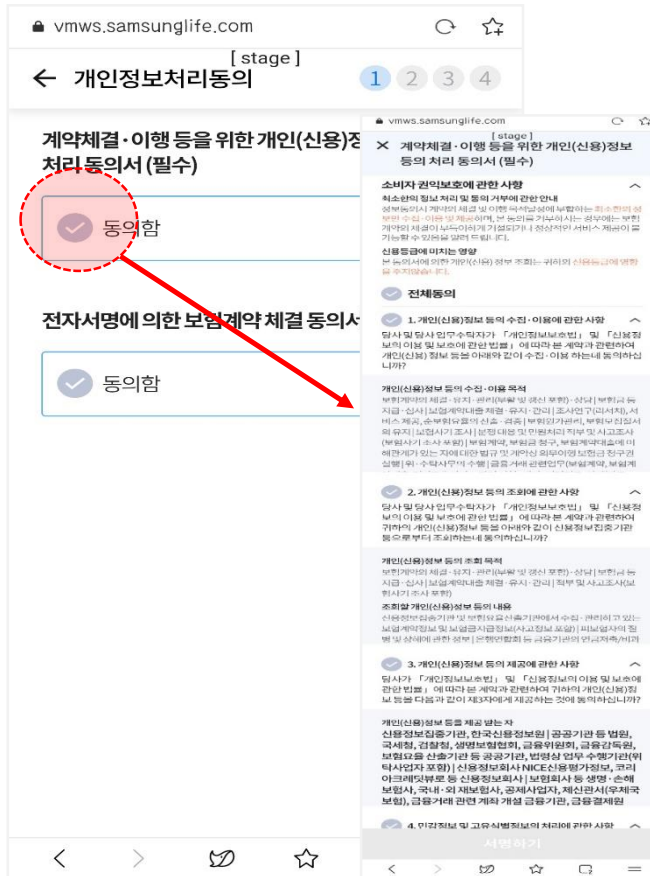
vmws.samsunglife.com

[ stage ]

개인정보처리동의

1 2 3 4

계약체결·이행 등을 위한 개인(신용)정 처리 동의서 (필수)

동의함

전자서명에 의한 보험계약 체결 동의서

동의함

vmws.samsunglife.com

[ stage ]

계약체결·이행 등을 위한 개인(신용)정보 등의 처리 동의서 (필수)

소비자 권익보호에 관한 사항

최소한의 정보처리 및 동의 거부에 관한 안내

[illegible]

신용등급에 미치는 영향

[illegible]

전체동의

1. 개인(신용)정보 등의 수집·이용에 관한 사항

당사 및 당사 업무수탁자가 「개인정보보호법」 및 「신용정보의 이용 및 보호에 관한 법률」에 따라 본 계약과 관련하여 개인(신용)정보 등을 아래와 같이 수집·이용 하는데 동의하십니까?

개인(신용)정보 등의 수집·이용 목적

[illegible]

2. 개인(신용)정보 등의 조회에 관한 사항

당사 및 당사 업무수탁자가 「개인정보보호법」 및 「신용정보의 이용 및 보호에 관한 법률」에 따라 본 계약과 관련하여 귀하의 개인(신용)정보 등을 아래와 같이 신용정보집중기관 등으로부터 조회하는데 동의하십니까?

개인(신용)정보 등의 조회 목적

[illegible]

조회할 개인(신용)정보 등의 내용

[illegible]

3. 개인(신용)정보 등의 제공에 관한 사항

당사가 「개인정보보호법」 및 「신용정보의 이용 및 보호에 관한 법률」에 따라 본 계약과 관련하여 귀하의 개인(신용)정보 등을 다음과 같이 제3자에게 제공하는 것에 동의하십니까?

개인(신용)정보 등을 제공 받는 자

신용정보집중기관, 한국신용정보원 | 공공기관 등 법원, 국세청, 검찰청, 생명보험협회, 금융위원회, 금융감독원, 보험요율 산출기관 등 공공기관, 법령상 업무 수행기관(위탁사업자 포함) | 신용정보회사 NICE신용평가정보, 코리아크레딧뷰로 등 신용정보회사 | 보험회사 등 생명·손해보험사, 국내·외 재보험사, 공제사업자, 제신관서(우체국보험), 금융거래 관련 계좌 개설 금융기관, 금융결제원

4. 민감정보 및 고유식별정보의 처리에 관한 사항

서명하기